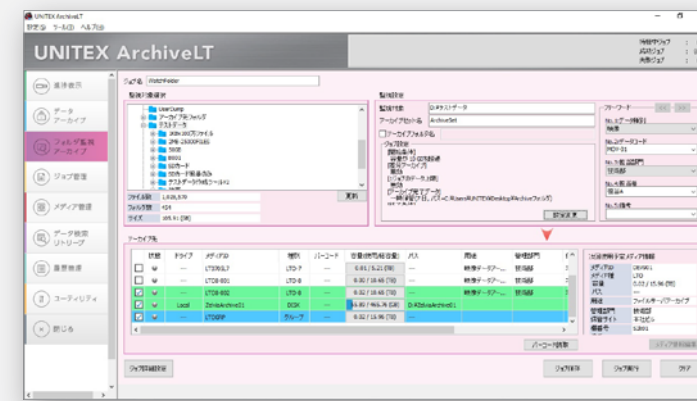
UNITEX ArchiveLT
設定(S) ツール(T) ヘルプ(H)

UNITEX ArchiveLT

待機中ジョブ :
成功ジョブ :
失敗ジョブ :

媒体表示
データアーカイブ
フォルダ監視アーカイブ
ジョブ管理
メディア管理
データ検索リトリーブ
履歴検索
ユーティリティ
閉じる

ジョブ名 WatchFolder

監視対象選択

UserDump
アーカイブ元フォルダ
テストデータ
1KBx100万ファイル
2MB 10000FILES
500G
8001
1Gカード
1Gカード期限あり
テストデータ(4k)シーン1

ファイル数 1,035,570
フォルダ数 434
サイズ 165.51 [GB]

更新

監視設定
監視対象 D:¥テストデータ
アーカイブセット名 ArchiveSet
アーカイブフォルダ名

ジョブ設定
[開始条件]
ジョブ実行
[アーカイブ元]
[ジョブ...データ...]
[アーカイブ先]
...パス=C:¥Users¥UNITEX¥Desktop¥Archiveフォルダ

設定変更

アーカイブ先

| 状態 | ドライブ | メディアID | 種別 | バーコード | 容量(使用/総容量) | パス | 用途 | 管理部門 |
|---|---|---|---|---|---|---|---|---|
| | | LTO6SL7 | LTO-7 | | 0.01 / 5.21 [TB] | | 映像データアー... | 技術部 |
| | | LTO8-001 | LTO-8 | | 0.00 / 10.63 [TB] | | 映像データアー... | 技術部 |
| | | LTO8-002 | LTO-8 | | 0.00 / 10.65 [TB] | | 映像データアー... | 技術部 |
| | Local | ZdriveArchive01 | DISK | | 0.80 / 465.76 [GB] | D:¥ZdriveArchive01 | 映像データアー... | 技術部 |
| | | LTOGRP | グループ | | 0.02 / 15.96 [TB] | | 映像データアー... | 技術部 |

選択メディア情報
メディアID CRMA01
メディア種 LTO
容量 0.02 / 15.96 [TB]
パス ...
用途 ファイルサーバアーカイブ
管理部門 技術部
記録ライト 不可設定
優先度 52001

バーコード読取
ジョブ詳細設定
ジョブ保存
ジョブ実行
クリア